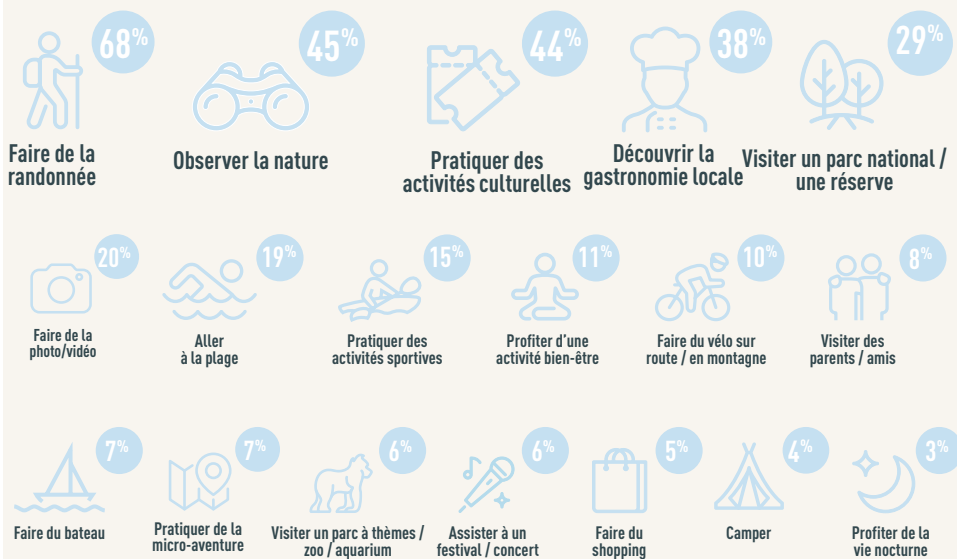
68%
Faire de la randonnée

45%
Observer la nature

44%
Pratiquer des activités culturelles

38%
Découvrir la gastronomie locale

29%
Visiter un parc national / une réserve

20%
Faire de la photo/vidéo

19%
Aller à la plage

15%
Pratiquer des activités sportives

11%
Profiter d'une activité bien-être

10%
Faire du vélo sur route / en montagne

8%
Visiter des parents / amis

7%
Faire du bateau

7%
Pratiquer de la micro-aventure

6%
Visiter un parc à thèmes / zoo / aquarium

6%
Assister à un festival / concert

5%
Faire du shopping

4%
Camper

3%
Profiter de la vie nocturne